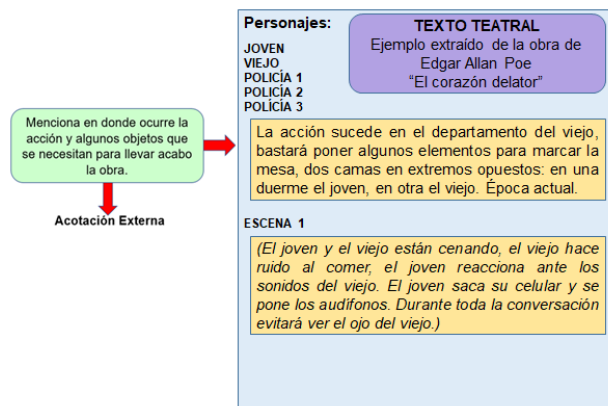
Personajes:
JOVEN
VIEJO
POLICÍA 1
POLICÍA 2
POLICÍA 3

TEXTO TEATRAL
Ejemplo extraído de la obra de Edgar Allan Poe
"El corazón delator"

Menciona en donde ocurre la acción y algunos objetos que se necesitan para llevar acabo la obra.

Acotación Externa

La acción sucede en el departamento del viejo, bastará poner algunos elementos para marcar la mesa, dos camas en extremos opuestos: en una duerme el joven, en otra el viejo. Época actual.

ESCENA 1

(El joven y el viejo están cenando, el viejo hace ruido al comer, el joven reacciona ante los sonidos del viejo. El joven saca su celular y se pone los audífonos. Durante toda la conversación evitará ver el ojo del viejo.)